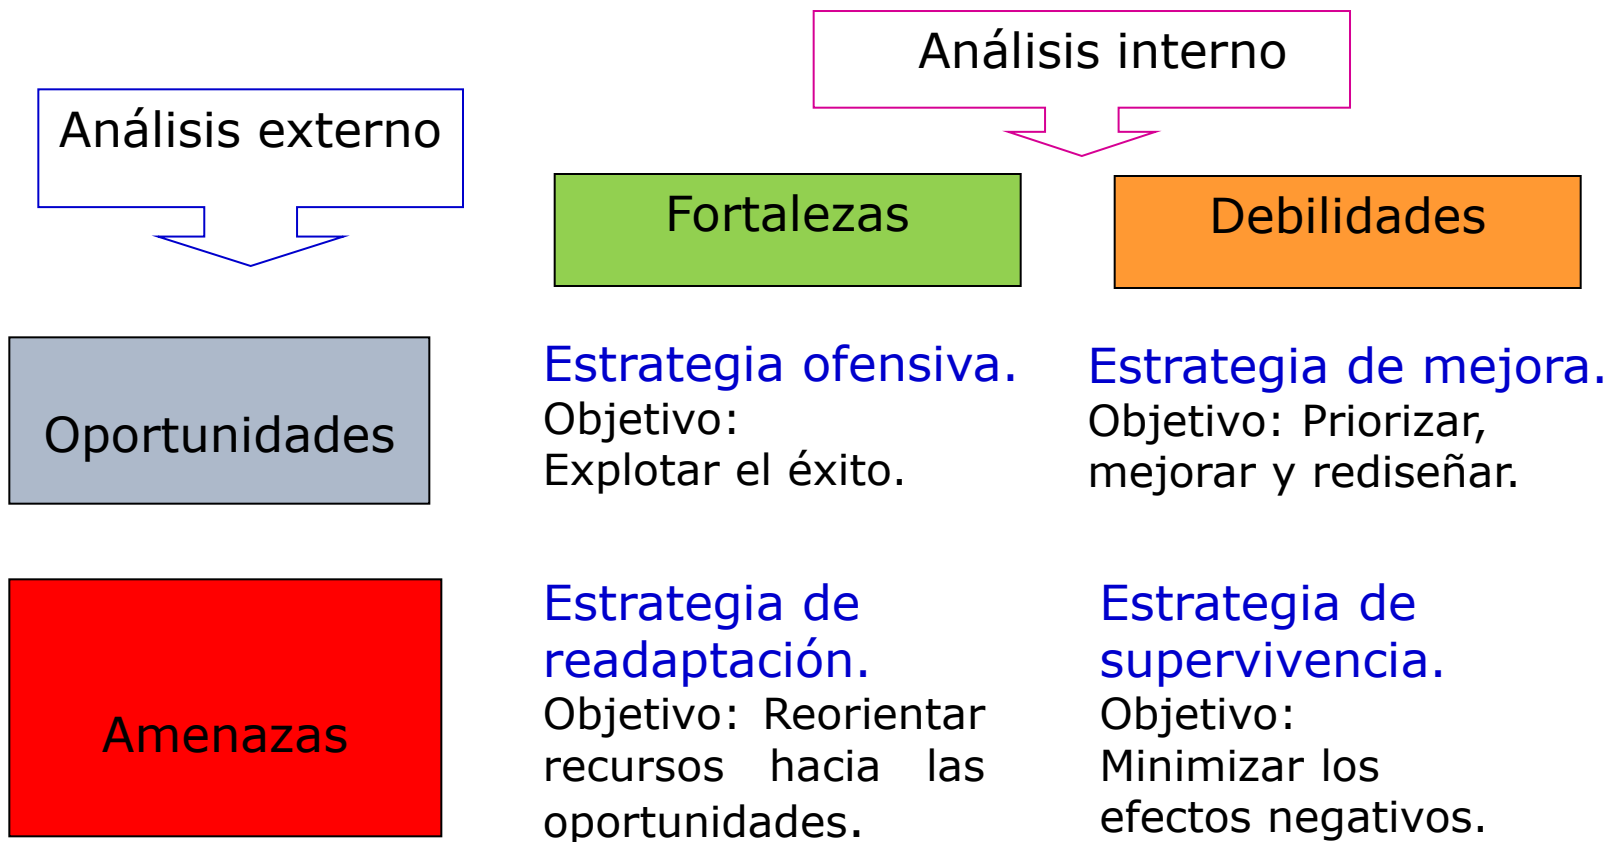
Análisis interno

Análisis externo

Fortalezas

Debilidades

Oportunidades

Estrategia ofensiva.
Objetivo:
Explotar el éxito.

Estrategia de mejora.
Objetivo: Priorizar, mejorar y rediseñar.

Amenazas

Estrategia de readaptación.
Objetivo: Reorientar recursos hacia las oportunidades.

Estrategia de supervivencia.
Objetivo:
Minimizar los efectos negativos.